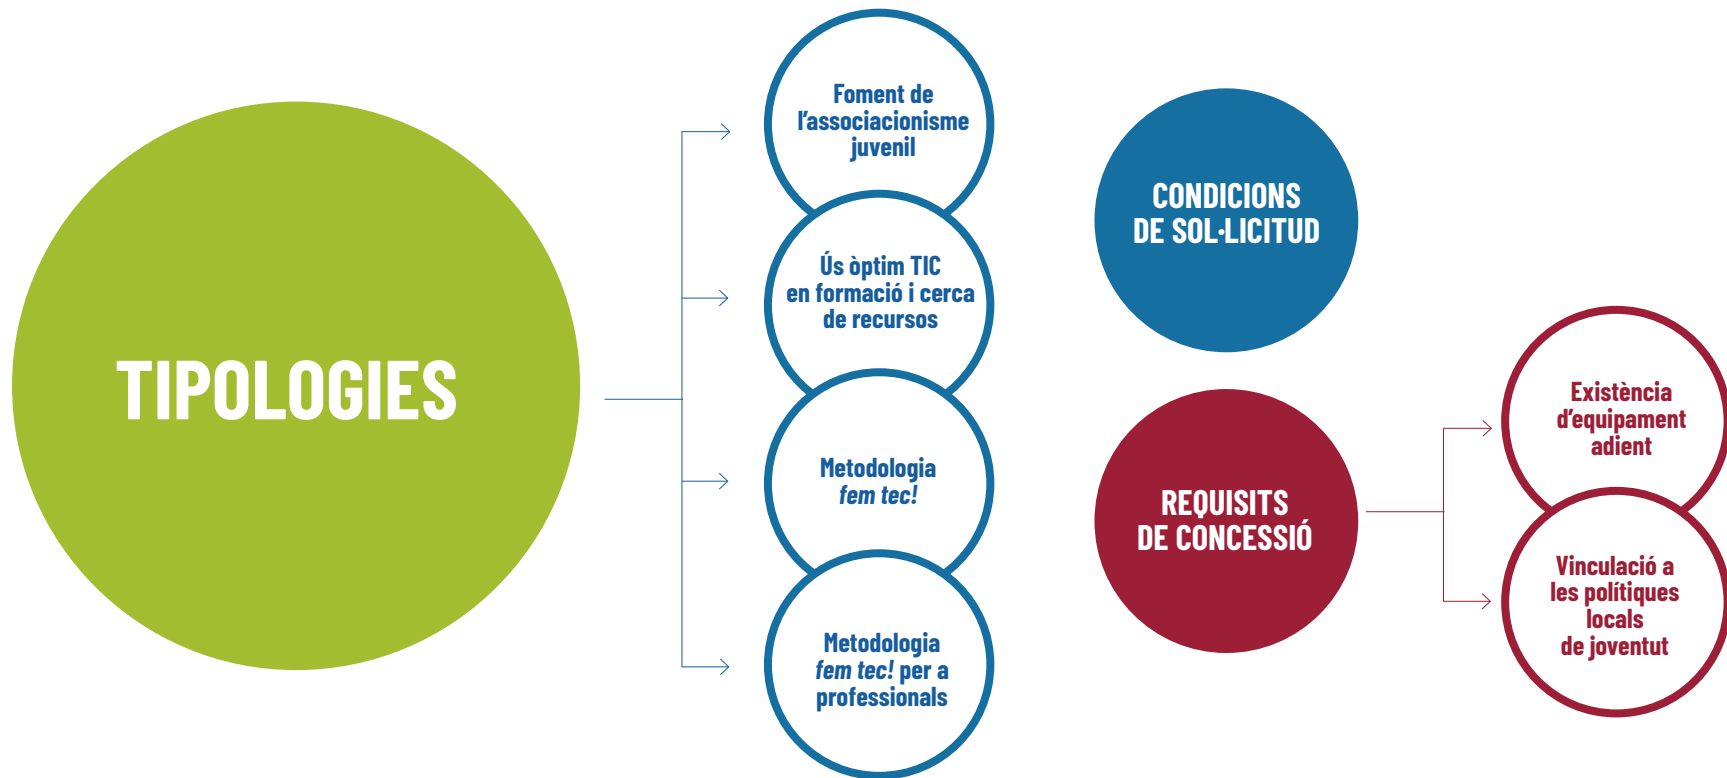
TIPOLOGIES

Foment de l’associacionisme juvenil

Ús òptim TIC en formació i cerca de recursos

Metodologia *fem tec!*

Metodologia *fem tec!* per a professionals

CONDICIONS DE SOL·LICITUD

REQUISITS DE CONCESSIÓ

Existència d’equipament adient

Vinculació a les polítiques locals de joventut